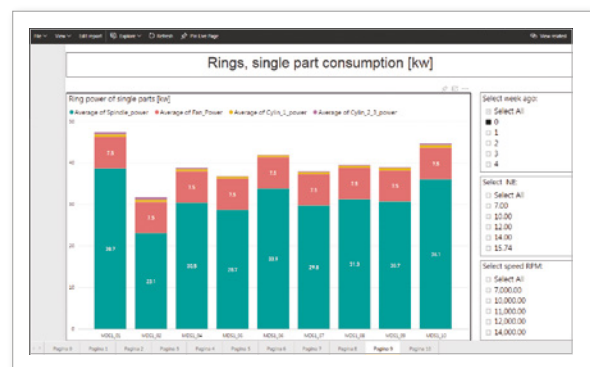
File View Edit report Explore Refresh Pin Live Page

Show related

Rings, single part consumption [kw]

Ring power of single parts [kw]

● Average of Spindle_power ● Average of Fan_Power ● Average of Cylin_1_power ● Average of Cylin_2_3_power

50
40
30
20
10
0

7.5
38.7

7.5
23.1

7.5
30.8

7.5
28.7

7.5
33.9

7.5
29.8

7.5
31.5

7.5
30.7

7.6
36.1

MDSL_01 MDSL_02 MDSL_04 MDSL_05 MDSL_06 MDSL_07 MDSL_08 MDSL_09 MDSL_11

Select week ago:
Select All
0
1
2
3
4

Select NE:
Select All
7.00
10.00
12.00
14.00
15.74

Select speed RPM:
Select All
7,000.00
10,000.00
11,000.00
12,000.00
14,000.00

Pagina 0 Pagina 1 Pagina 2 Pagina 3 Pagina 4 Pagina 5 Pagina 6 Pagina 7 Pagina 8 Pagina 9 Pagina 10